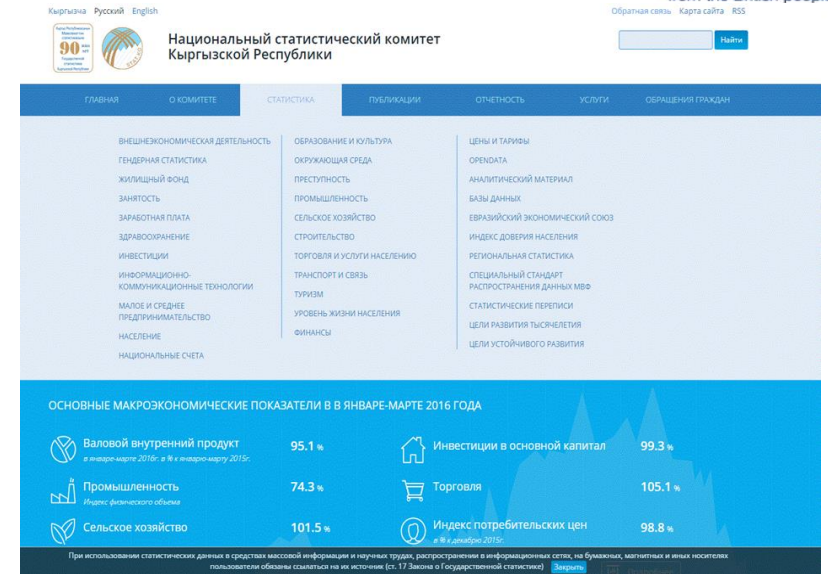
Кыргызча Русский English

Обратная связь Карта сайта RSS

90

Национальный статистический комитет Кыргызской Республики

Найти

ГЛАВНАЯ О КОМИТЕТЕ СТАТИСТИКА ПУБЛИКАЦИИ ОТЧЕТНОСТЬ УСЛУГИ ОБРАЩЕНИЯ ГРАЖДАН

ВНЕШНЕЭКОНОМИЧЕСКАЯ ДЕЯТЕЛЬНОСТЬ
ГЕНДЕРНАЯ СТАТИСТИКА
ЖИЛИЩНЫЙ ФОНД
ЗАНЯТОСТЬ
ЗАРАБОТНАЯ ПЛАТА
ЗДРАВООХРАНЕНИЕ
ИНВЕСТИЦИИ
ИНФОРМАЦИОННО-КОММУНИКАЦИОННЫЕ ТЕХНОЛОГИИ
МАЛОЕ И СРЕДНЕЕ ПРЕДПРИНИМАТЕЛЬСТВО
НАСЕЛЕНИЕ
НАЦИОНАЛЬНЫЕ СЧЕТА

ОБРАЗОВАНИЕ И КУЛЬТУРА
ОКРУЖАЮЩАЯ СРЕДА
ПРЕСТУПНОСТЬ
ПРОМЫШЛЕННОСТЬ
СЕЛЬСКОЕ ХОЗЯЙСТВО
СТРОИТЕЛЬСТВО
ТОРГОВЛЯ И УСЛУГИ НАСЕЛЕНИЮ
ТРАНСПОРТ И СВЯЗЬ
ТУРИЗМ
УРОВЕНЬ ЖИЗНИ НАСЕЛЕНИЯ
ФИНАНСЫ

ЦЕНЫ И ТАРИФЫ
OPENDATA
АНАЛИТИЧЕСКИЙ МАТЕРИАЛ
БАЗЫ ДАННЫХ
ЕВРАЗИЙСКИЙ ЭКОНОМИЧЕСКИЙ СОЮЗ
ИНДЕКС ДОВЕРИЯ НАСЕЛЕНИЯ
РЕГИОНАЛЬНАЯ СТАТИСТИКА
СПЕЦИАЛЬНЫЙ СТАНДАРТ РАСПРОСТРАНЕНИЯ ДАННЫХ МВФ
СТАТИСТИЧЕСКИЕ ПЕРЕПИСИ
ЦЕЛИ РАЗВИТИЯ ТЫСЯЧЕЛЕТИЯ
ЦЕЛИ УСТОЙЧИВОГО РАЗВИТИЯ

ОСНОВНЫЕ МАКРОЭКОНОМИЧЕСКИЕ ПОКАЗАТЕЛИ В В ЯНВАРЕ-МАРТЕ 2016 ГОДА

Валовой внутренний продукт 95.1 %
в январе-марте 2016г. в % к январю-марту 2015г.

Инвестиции в основной капитал 99.3 %

Промышленность 74.3 %
Индекс физического объема

Торговля 105.1 %

Сельское хозяйство 101.5 %

Индекс потребительских цен 98.8 %
в % к декабрю 2015г.

При использовании статистических данных в средствах массовой информации и научных трудах, распространении в информационных сетях, на бумажных, магнитных и иных носителях пользователи обязаны ссылаться на их источник (ст. 17 Закона о Государственной статистике) Закрыть